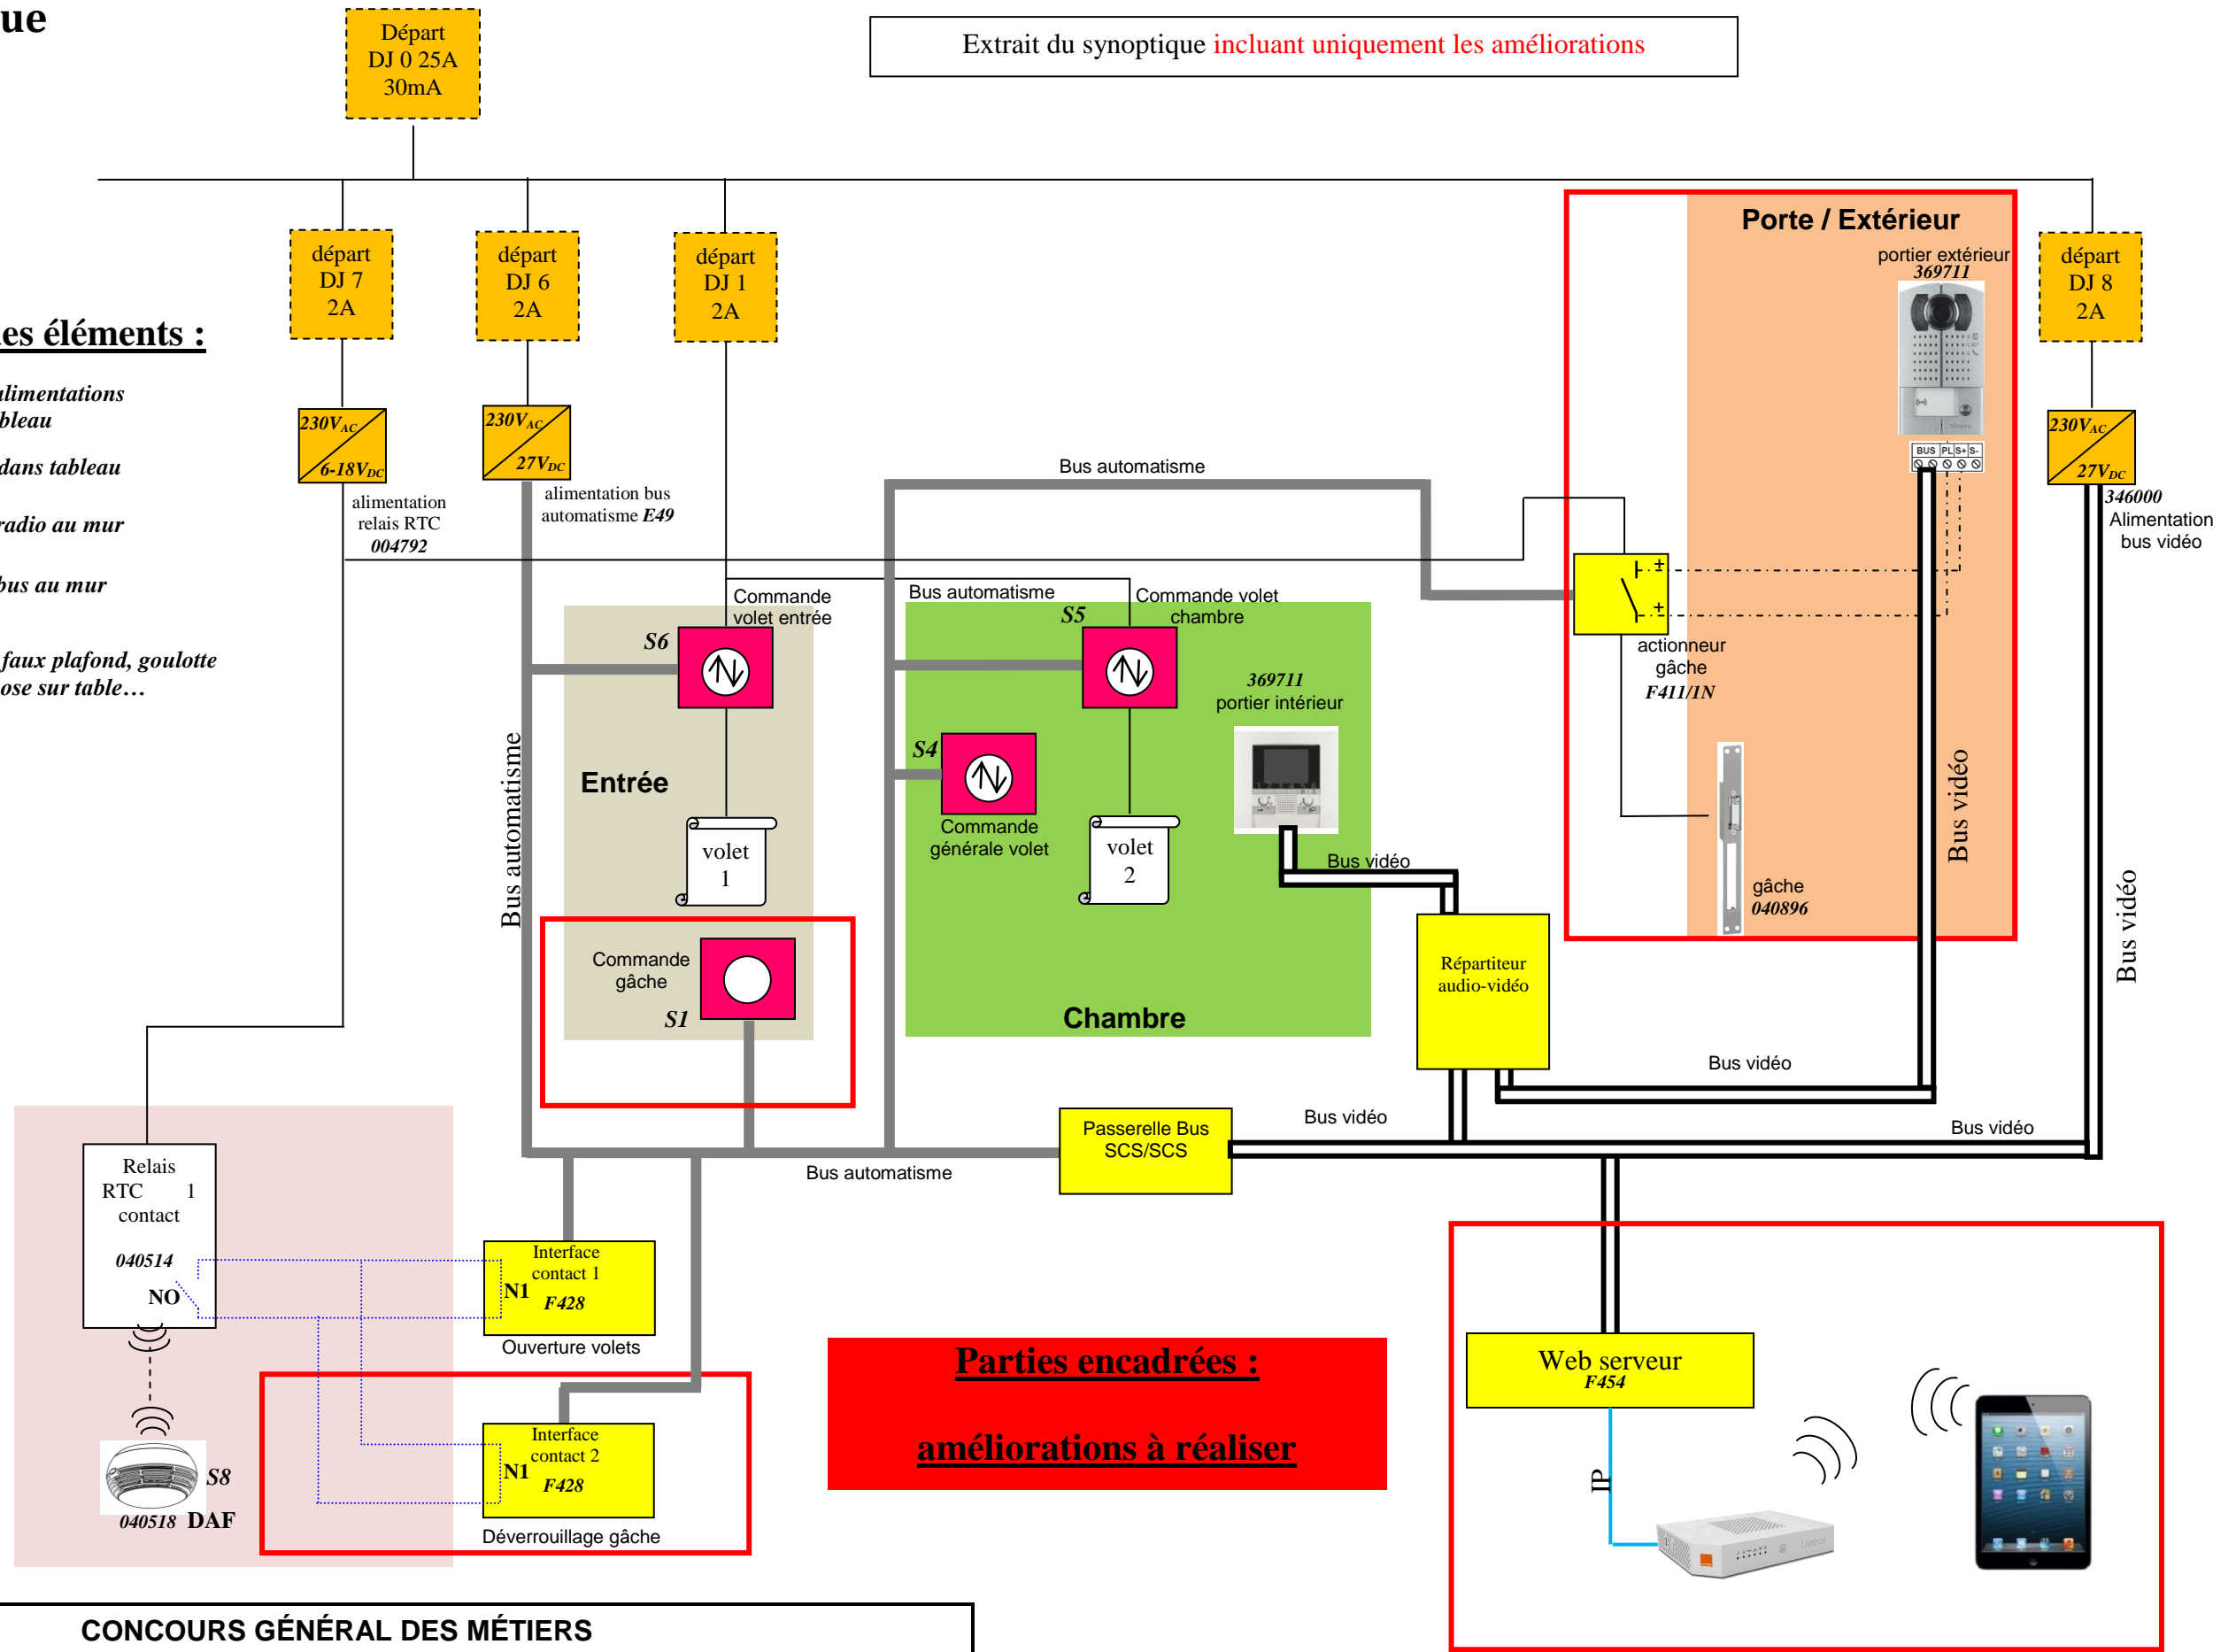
ue

Départ DJ 0 25A 30mA

Extrait du synoptique incluant uniquement les améliorations

départ DJ 7 2A

départ DJ 6 2A

départ DJ 1 2A

départ DJ 8 2A

es éléments :

limentations
bleau

dans tableau

radio au mur

bus au mur

faux plafond, goulotte
ose sur table…

$230V_{AC}$ $6\text{-}18V_{DC}$

alimentation relais RTC 004792

$230V_{AC}$ $27V_{DC}$

alimentation bus automatisme E49

Porte / Extérieur

portier extérieur 369711

BUS PL S+ S-

$230V_{AC}$ $27V_{DC}$

346000 Alimentation bus vidéo

Bus automatisme

Commande volet entrée

Bus automatisme

Commande volet chambre

S6

S5

actionneur gâche F411/1N

369711 portier intérieur

S4

Entrée

Commande générale volet

Bus automatisme

volet 1

volet 2

Bus vidéo

Bus vidéo

Bus vidéo

gâche 040896

Commande gâche

S1

Chambre

Répartiteur audio-vidéo

Bus vidéo

Passerelle Bus SCS/SCS

Bus vidéo

Bus vidéo

Bus automatisme

Relais RTC 1 contact

040514

NO

Interface contact 1

N1

F428

Ouverture volets

Parties encadrées :

améliorations à réaliser

Web serveur F454

IP

S8

040518 DAF

Interface contact 2

N1

F428

Déverrouillage gâche

CONCOURS GÉNÉRAL DES MÉTIERS